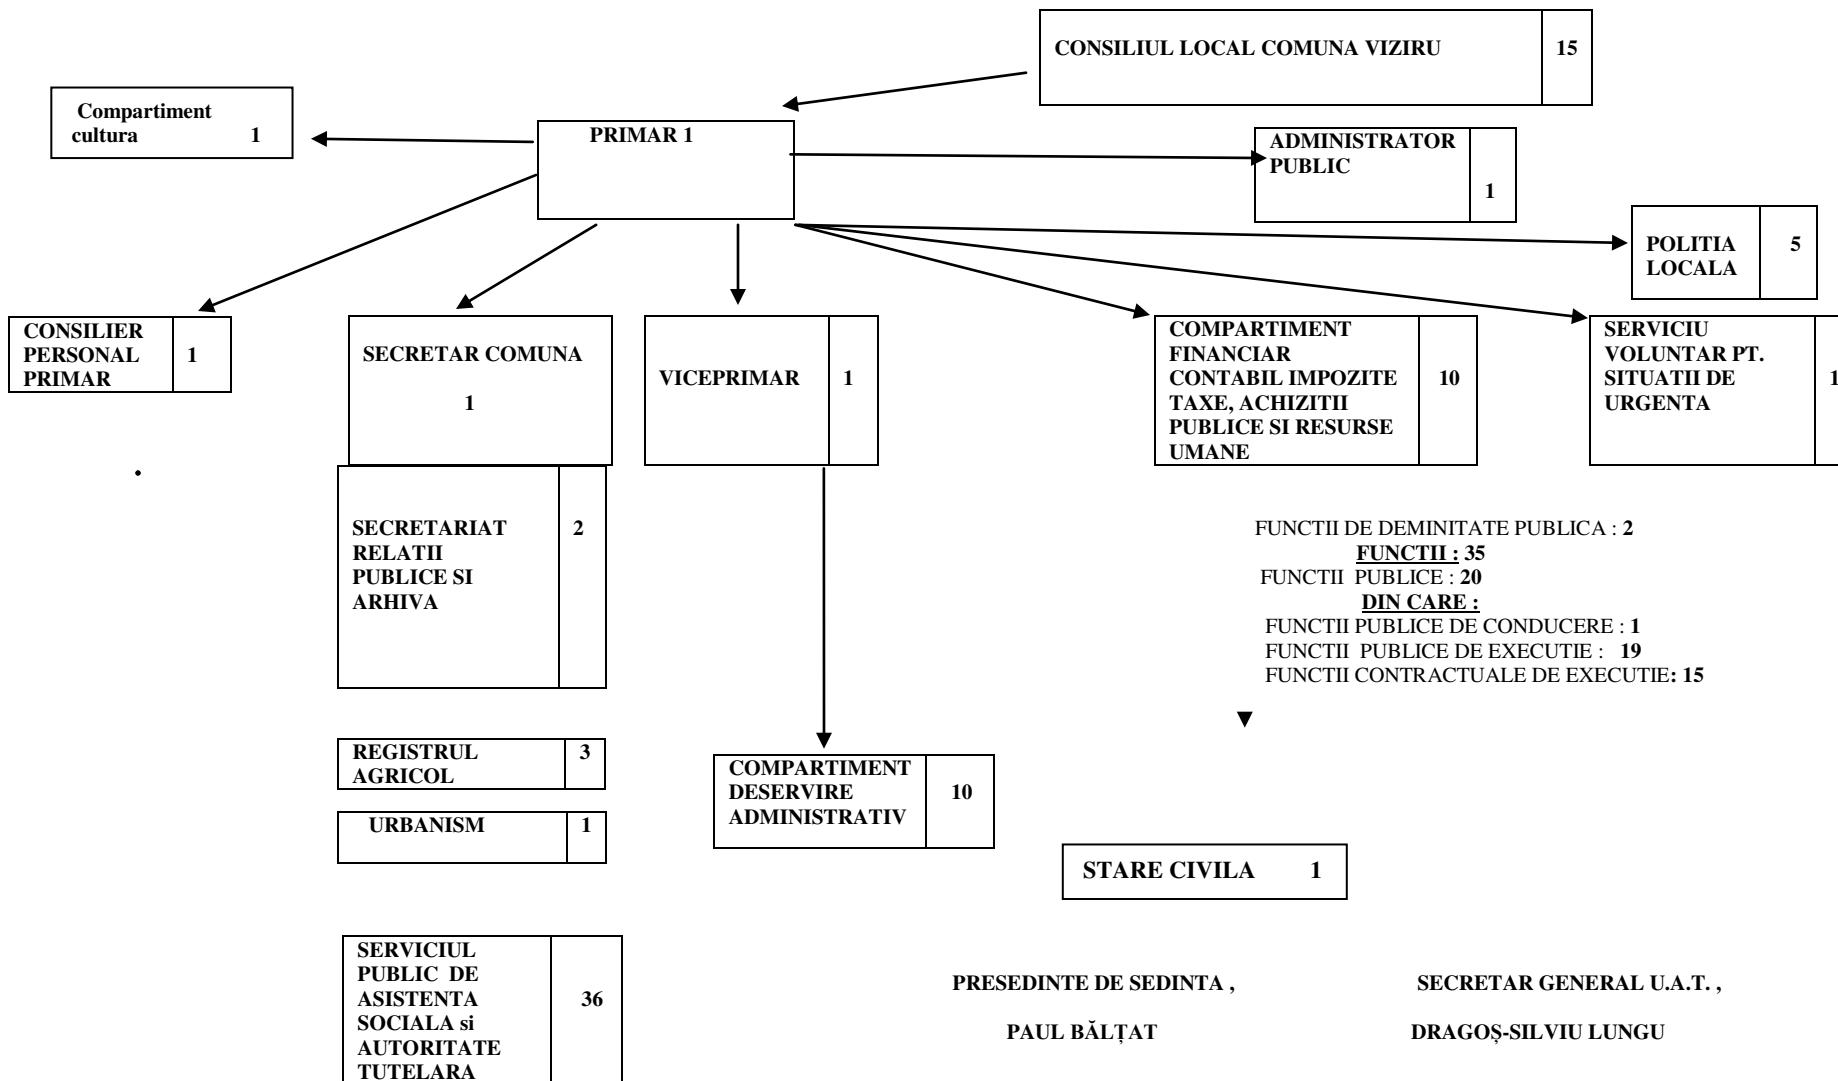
CONSILIUL LOCAL COMUNA VIZIRU 15

Compartiment cultura 1

PRIMAR 1

ADMINISTRATOR PUBLIC 1

POLITIA LOCALA 5

CONSILIER PERSONAL PRIMAR 1

SECRETAR COMUNA 1

VICEPRIMAR 1

COMPARTIMENT FINANCIAR CONTABIL IMPOZITE TAXE, ACHIZITII PUBLICE SI RESURSE UMANE 10

SERVICIU VOLUNTAR PT. SITUATII DE URGENTA 1

SECRETARIAT RELATII PUBLICE SI ARHIVA 2

FUNCTII DE DEMINITATE PUBLICA : 2
FUNCTII : 35
FUNCTII PUBLICE : 20
DIN CARE :
FUNCTII PUBLICE DE CONDUCERE : 1
FUNCTII PUBLICE DE EXECUTIE : 19
FUNCTII CONTRACTUALE DE EXECUTIE: 15

REGISTRUL AGRICOL 3

COMPARTIMENT DESERVIRE ADMINISTRATIV 10

URBANISM 1

STARE CIVILA 1

SERVICIUL PUBLIC DE ASISTENTA SOCIALA si AUTORITATE TUTELARA 36

PRESEDINTE DE SEDINTA ,
PAUL BĂLȚAT

SECRETAR GENERAL U.A.T. ,
DRAGOȘ-SILVIU LUNGU